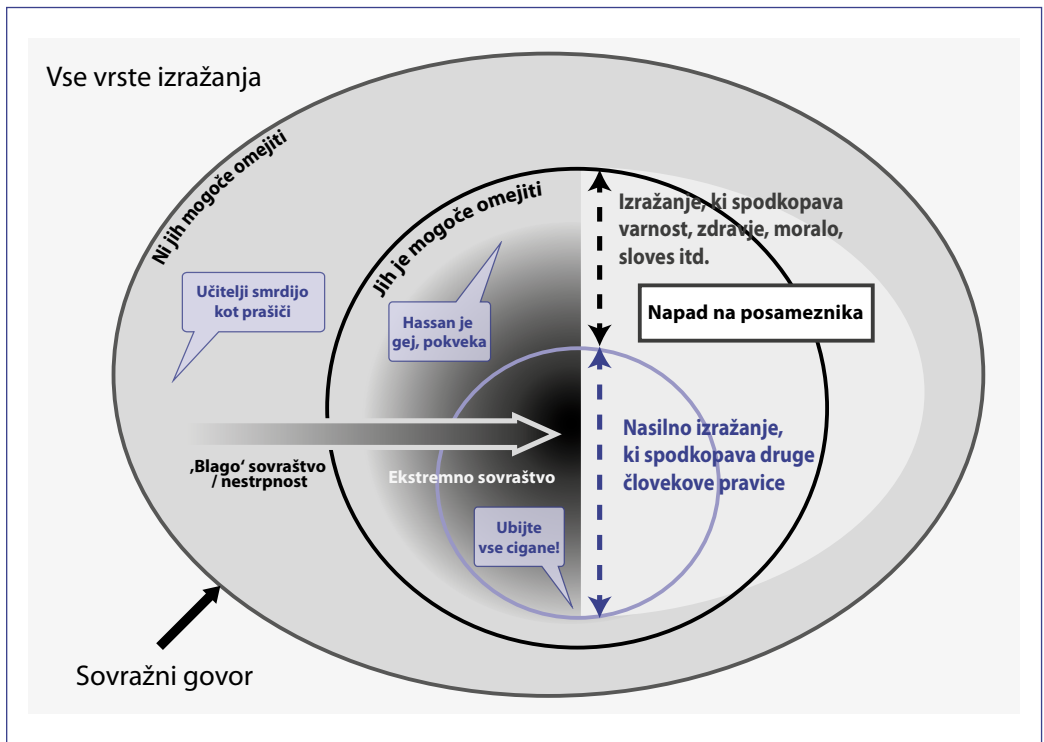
Vse vrste izražanja

Ni jih mogoče omejiti

Jih je mogoče omejiti

Izražanje, ki spodkopava varnost, zdravje, moralo, sloves itd.

Napad na posameznika

Učitelji smrdijo kot prašiči

Hassan je gej, pokveka

Nasilno izražanje, ki spodkopava druge človekove pravice

'Blago' sovraštvo / nestrpnost

Ekstremno sovraštvo

Ubijte vse cigane!

Sovražni govor